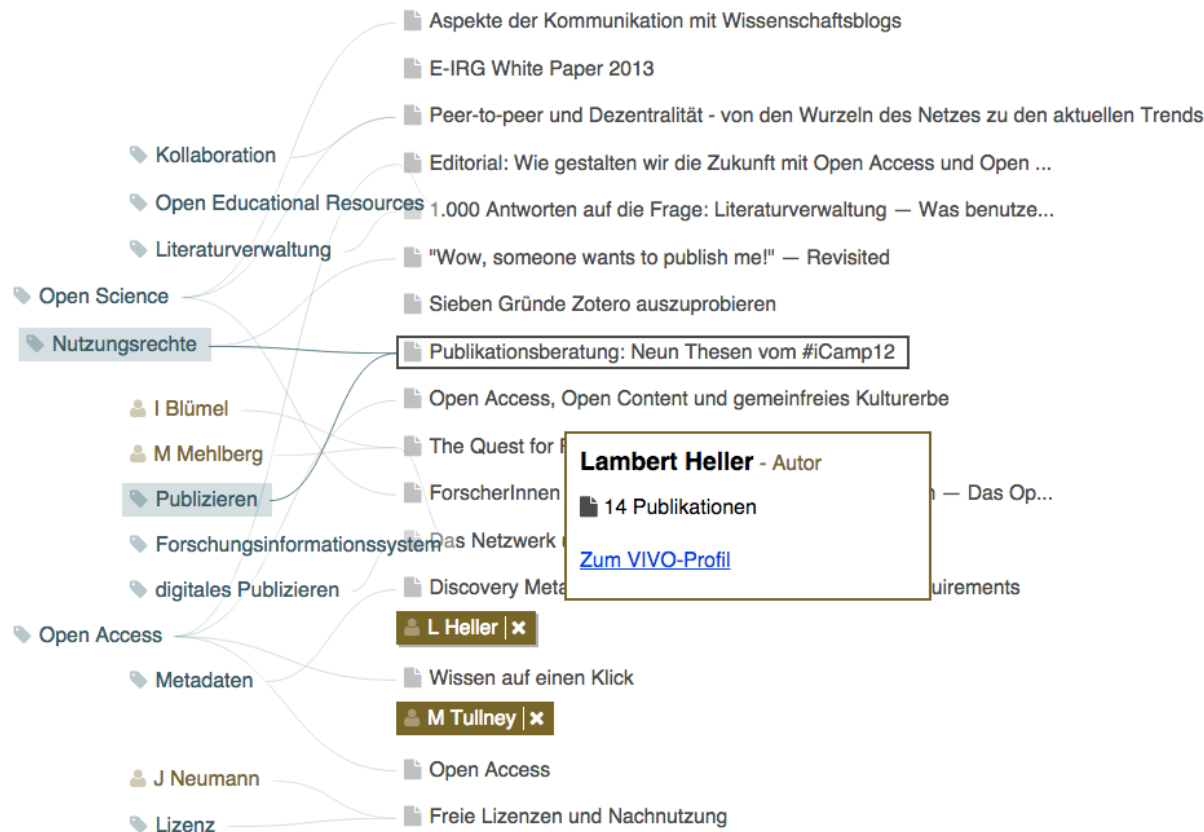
Aspekte der Kommunikation mit Wissenschaftsblogs

E-IRG White Paper 2013

Peer-to-peer und Dezentralität - von den Wurzeln des Netzes zu den aktuellen Trends

Kollaboration

Editorial: Wie gestalten wir die Zukunft mit Open Access und Open ...

Open Educational Resources

1.000 Antworten auf die Frage: Literaturverwaltung — Was benutze...

Literaturverwaltung

"Wow, someone wants to publish me!" — Revisited

Open Science

Sieben Gründe Zotero auszuprobieren

Nutzungsrechte

Publikationsberatung: Neun Thesen vom #iCamp12

Open Access, Open Content und gemeinfreies Kulturerbe

I Blümel

The Quest for F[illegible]

M Mehlberg

Lambert Heller - Autor

14 Publikationen

Zum VIVO-Profil

Publizieren

ForscherInnen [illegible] — Das Op...

Forschungsinformationssystem

Das Netzwerk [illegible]

digitales Publizieren

Discovery Meta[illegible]uirements

Open Access

L Heller

Metadaten

Wissen auf einen Klick

M Tullney

J Neumann

Open Access

Lizenz

Freie Lizenzen und Nachnutzung